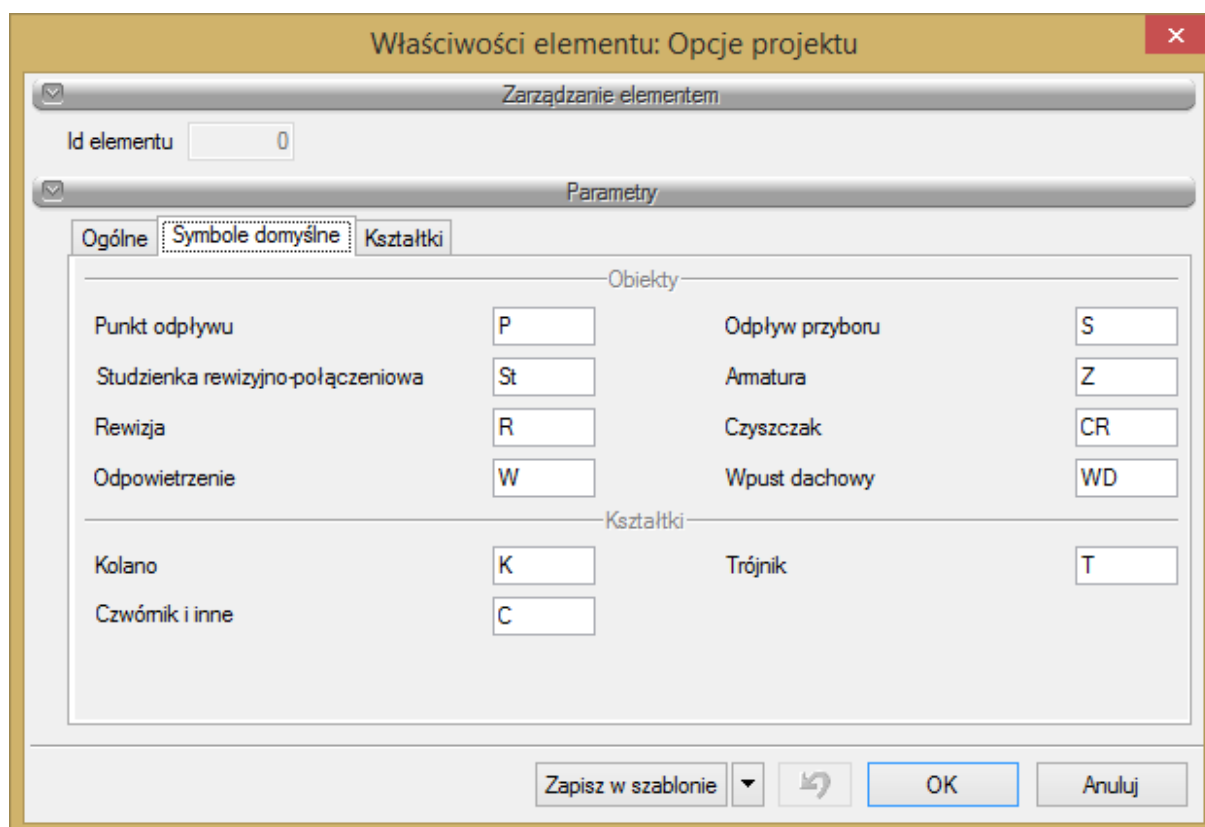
Właściwości elementu: Opcje projektu

Zarządzanie elementem

Id elementu 0

Parametry

Ogólne | Symbole domyślne | Kształtki

Obiekty

Punkt odpływu P
Odpływ przyboru S
Studzienka rewizyjno-połączeniowa St
Armatura Z
Rewizja R
Czyszczak CR
Odpowietrzenie W
Wpust dachowy WD

Kształtki

Kolano K
Trójnik T
Czwórnik i inne C

Zapisz w szablonie
OK
Anuluj